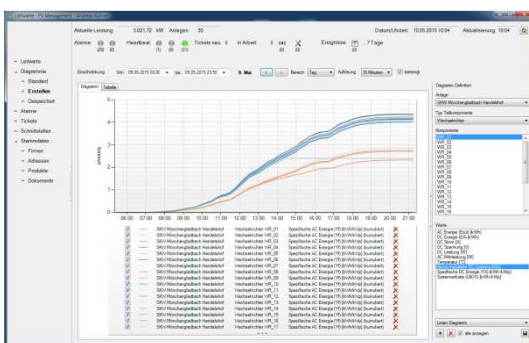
Aktuelle Leistung 3.021,72 kW Anlagen: 30

Datum/Uhrzeit: 10.05.2015 10:04 Aktualisierung: 10:04

Alarme: Heartbeat: Tickets neu: 3 in Arbeit: 0 Ereignisse: 7 Tage

- Leitwerte
- Diagramme
- Standard
- Erstellen
- Gespeichert
- Alarme
- Tickets
- Schnittstellen
- Stammdaten
- Firmen
- Adressen
- Produkte
- Dokumente

Beschränkung Von 09.05.2015 00:00 bis 09.05.2015 23:59 9. Mai Bereich Tag Auflösung 15 Minuten

Diagramm Tabelle

| | | SKW Mörschenglbach Hardelshof | Wechselrichter WR_01 | Spezifische AC Energie [?] [kWh/kWp] (kumuliert) |
|---|---|---|---|---|
| | | SKW Mörschenglbach Hardelshof | Wechselrichter WR_02 | Spezifische AC Energie [?] [kWh/kWp] (kumuliert) |
| | | SKW Mörschenglbach Hardelshof | Wechselrichter WR_03 | Spezifische AC Energie [?] [kWh/kWp] (kumuliert) |
| | | SKW Mörschenglbach Hardelshof | Wechselrichter WR_04 | Spezifische AC Energie [?] [kWh/kWp] (kumuliert) |
| | | SKW Mörschenglbach Hardelshof | Wechselrichter WR_05 | Spezifische AC Energie [?] [kWh/kWp] (kumuliert) |
| | | SKW Mörschenglbach Hardelshof | Wechselrichter WR_06 | Spezifische AC Energie [?] [kWh/kWp] (kumuliert) |
| | | SKW Mörschenglbach Hardelshof | Wechselrichter WR_07 | Spezifische AC Energie [?] [kWh/kWp] (kumuliert) |
| | | SKW Mörschenglbach Hardelshof | Wechselrichter WR_08 | Spezifische AC Energie [?] [kWh/kWp] (kumuliert) |
| | | SKW Mörschenglbach Hardelshof | Wechselrichter WR_09 | Spezifische AC Energie [?] [kWh/kWp] (kumuliert) |
| | | SKW Mörschenglbach Hardelshof | Wechselrichter WR_10 | Spezifische AC Energie [?] [kWh/kWp] (kumuliert) |
| | | SKW Mörschenglbach Hardelshof | Wechselrichter WR_11 | Spezifische AC Energie [?] [kWh/kWp] (kumuliert) |
| | | SKW Mörschenglbach Hardelshof | Wechselrichter WR_12 | Spezifische AC Energie [?] [kWh/kWp] (kumuliert) |
| | | SKW Mörschenglbach Hardelshof | Wechselrichter WR_13 | Spezifische AC Energie [?] [kWh/kWp] (kumuliert) |
| | | SKW Mörschenglbach Hardelshof | Wechselrichter WR_14 | Spezifische AC Energie [?] [kWh/kWp] (kumuliert) |
| | | SKW Mörschenglbach Hardelshof | Wechselrichter WR_15 | Spezifische AC Energie [?] [kWh/kWp] (kumuliert) |
| | | SKW Mörschenglbach Hardelshof | Wechselrichter WR_16 | Spezifische AC Energie [?] [kWh/kWp] (kumuliert) |
| | | SKW Mörschenglbach Hardelshof | Wechselrichter WR_17 | Spezifische AC Energie [?] [kWh/kWp] (kumuliert) |

5 4 3 2 1 0 kWh/kWp
06:00 07:00 08:00 09:00 10:00 11:00 12:00 13:00 14:00 15:00 16:00 17:00 18:00 19:00 20:00 21:00

Diagramm Definition
Anlage
SKW Mörschenglbach Hardelshof
Typ: Teilkomponente
Wechselrichter
Komponente
WR_01 WR_02 WR_03 WR_04 WR_05 WR_06 WR_07 WR_08 WR_09 WR_10 WR_11 WR_12 WR_13 WR_14 WR_15 WR_16

Werte
AC Energie [Eout] [kWh]
DC Energie [Ein] [kWh]
DC Strom [A]
DC Spannung [V]
DC Leistung [W]
AC Wirkleistung [W]
Temperatur [°C]
Spezifische AC Energie [kWh/kWp]
Spezifische DC Energie [?] [kWh/kWp]
Systemverluste [DBO] [kWh/kWp]

Linien Diagramm
alle anzeigen